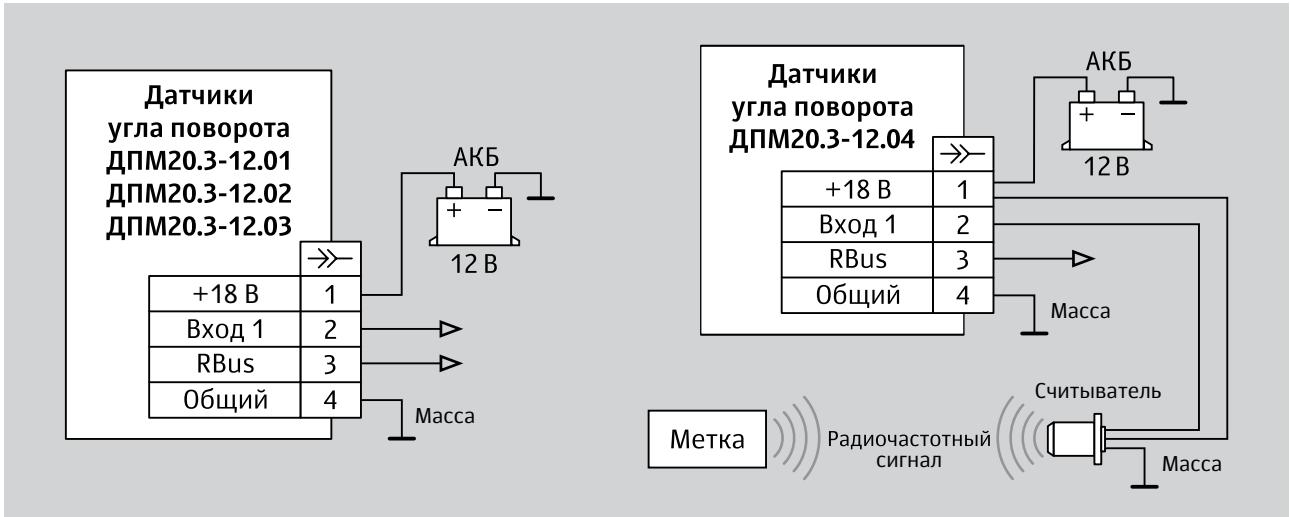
Датчики угла поворота ДПМ20.3-12.01 ДПМ20.3-12.02 ДПМ20.3-12.03

АКБ

$+$ $-$

12 В

| | |
|---|---|
| | $\rightarrow\!\succ$ |
| +18 В | 1 |
| Вход 1 | 2 |
| RBus | 3 |
| Общий | 4 |

Масса

Датчики угла поворота ДПМ20.3-12.04

АКБ

$+$ $-$

12 В

| | |
|---|---|
| | $\rightarrow\!\succ$ |
| +18 В | 1 |
| Вход 1 | 2 |
| RBus | 3 |
| Общий | 4 |

Масса

Считыватель

Метка

Радиочастотный сигнал

Масса